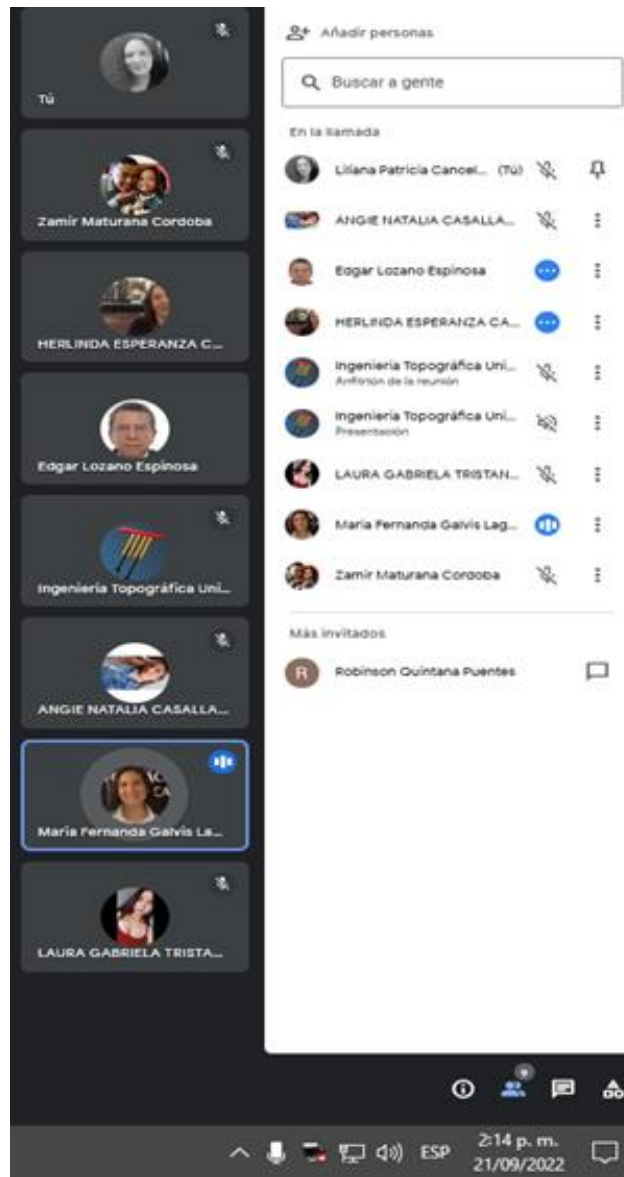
Tú

Zamir Maturana Cordoba

HERLINDA ESPERANZA C...

Edgar Lozano Espinosa

Ingeniería Topográfica Uni...

ANGIE NATALIA CASALLA...

Maria Fernanda Galvis La...

LAURA GABRIELA TRISTA...

Añadir personas

Buscar a gente

En la llamada

Liliana Patricia Cancel... (Tú)

ANGIE NATALIA CASALLA...

Edgar Lozano Espinosa

HERLINDA ESPERANZA CA...

Ingeniería Topográfica Uni...
Anfitrión de la reunión

Ingeniería Topográfica Uni...
Presentación

LAURA GABRIELA TRISTAN...

Maria Fernanda Galvis Lag...

Zamir Maturana Cordoba

Más invitados

R Robinson Quintana Puentes

9

ESP 2:14 p. m. 21/09/2022